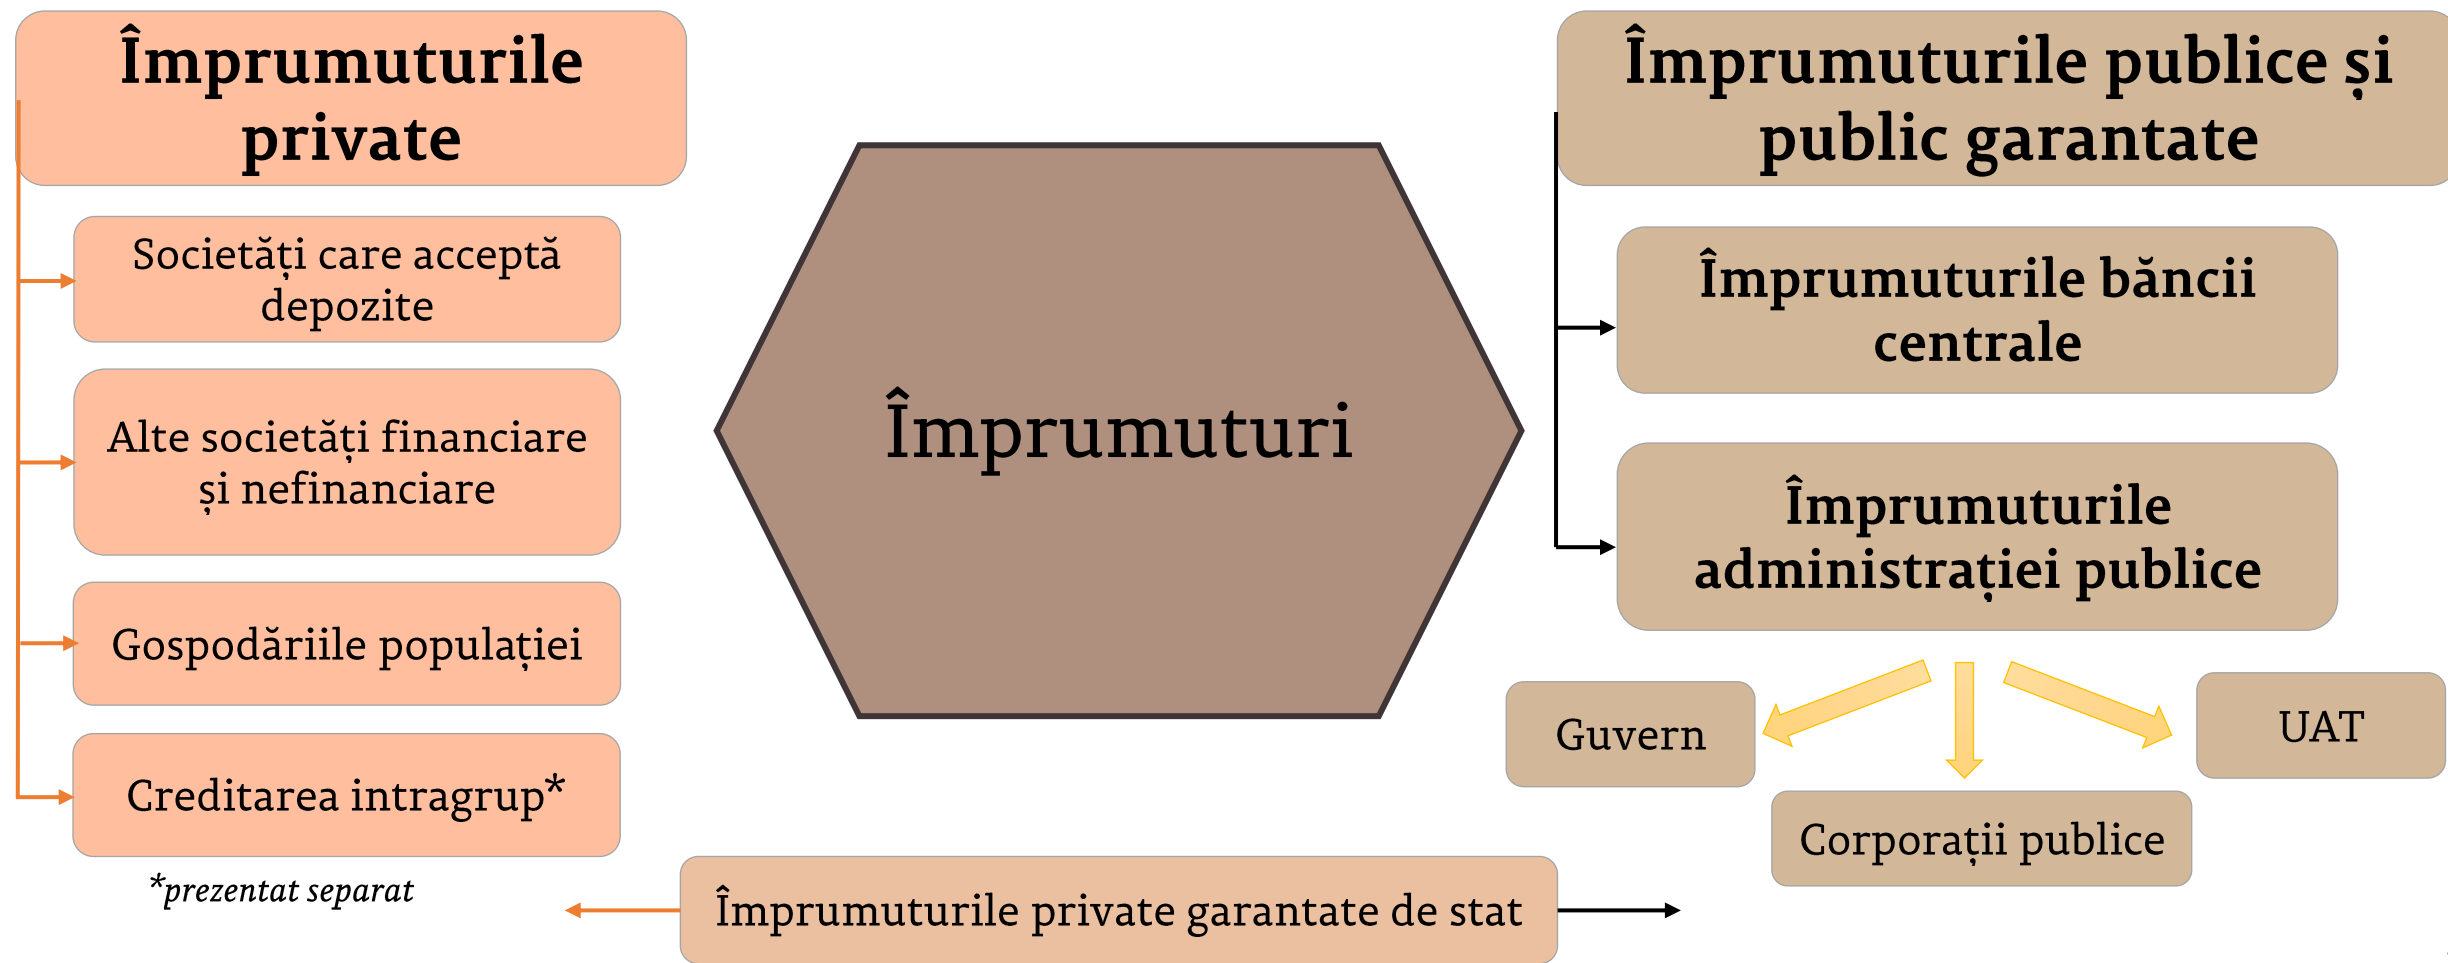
Împrumuturile private

Societăți care acceptă depozite

Alte societăți financiare și nefinanciare

Gospodăriile populației

Creditarea intragrup*

*prezentat separat

Împrumuturi

Împrumuturile publice și public garantate

Împrumuturile băncii centrale

Împrumuturile administrației publice

Guvern

UAT

Corporații publice

Împrumuturile private garantate de stat